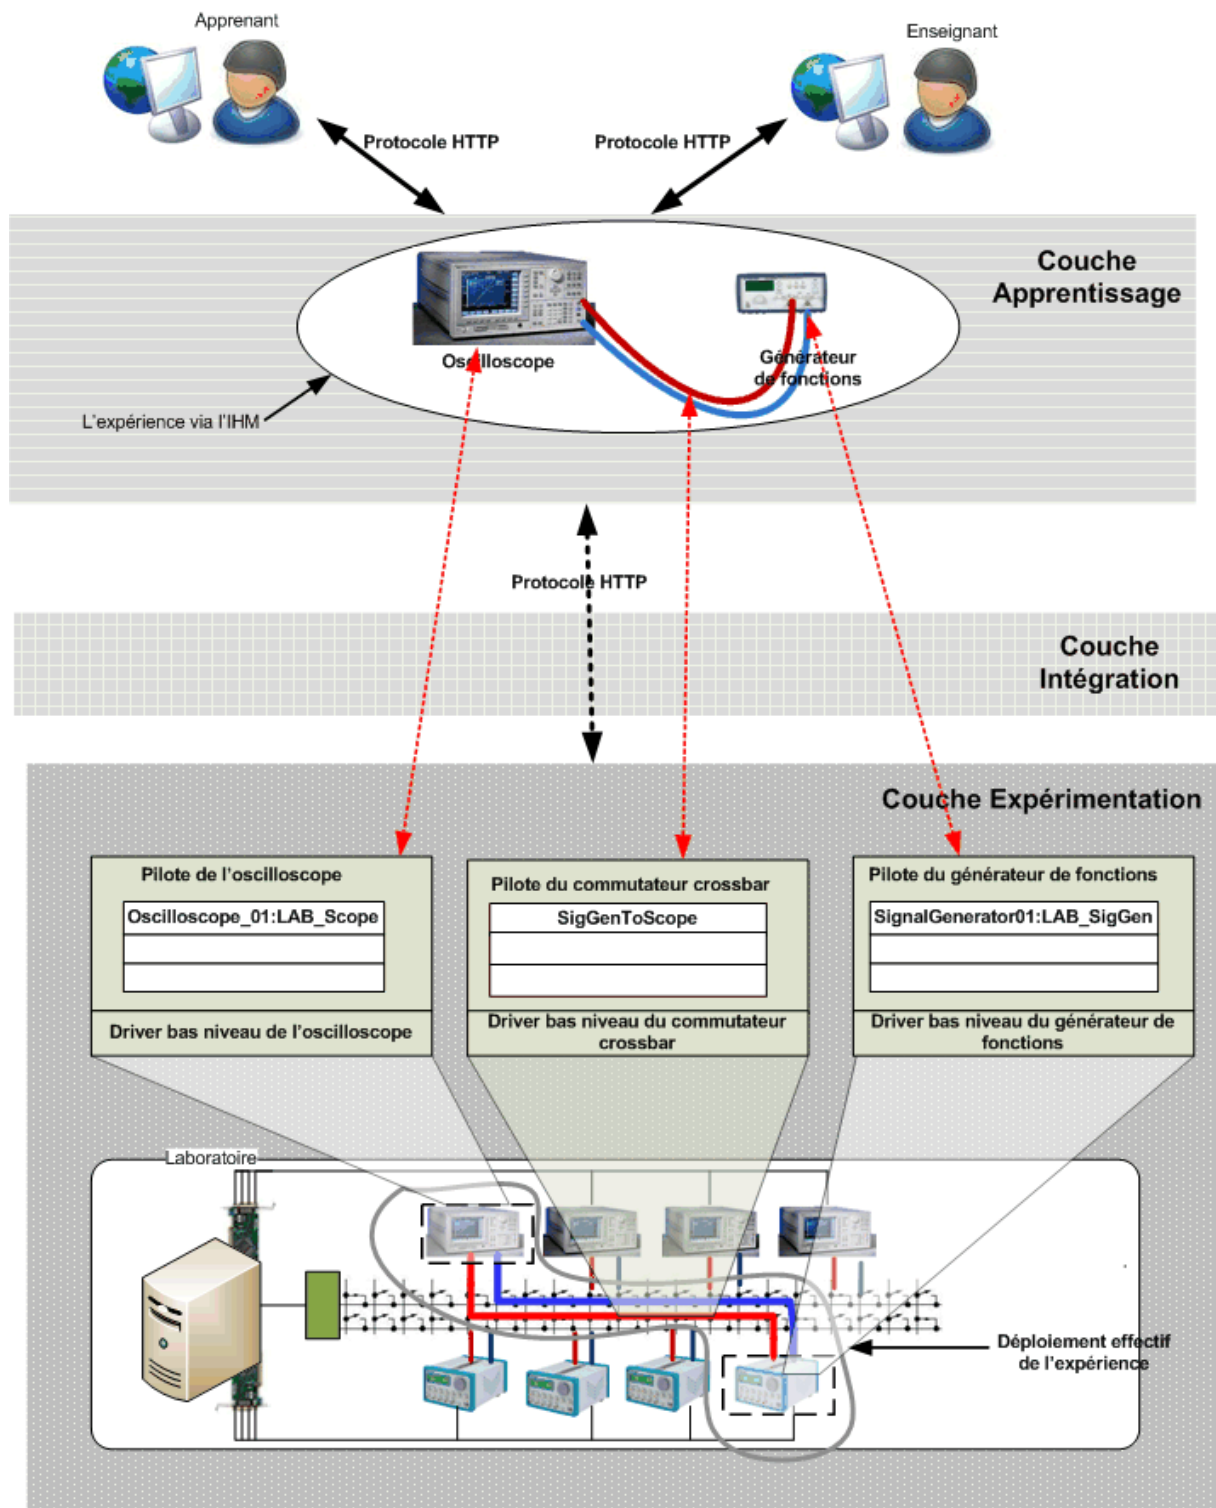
Apprenant

Enseignant

Protocole HTTP

Protocole HTTP

Couche Apprentissage

Oscilloscope

Générateur de fonctions

L'expérience via l'IHM

Protocole HTTP

Couche Intégration

Couche Expérimentation

Pilote de l'oscilloscope

| Oscilloscope_01:LAB_Scope |
|---|
| |
| |

Driver bas niveau de l'oscilloscope

Pilote du commutateur crossbar

| SigGenToScope |
|---|
| |
| |

Driver bas niveau du commutateur crossbar

Pilote du générateur de fonctions

| SignalGenerator01:LAB_SigGen |
|---|
| |
| |

Driver bas niveau du générateur de fonctions

Laboratoire

Déploiement effectif de l'expérience